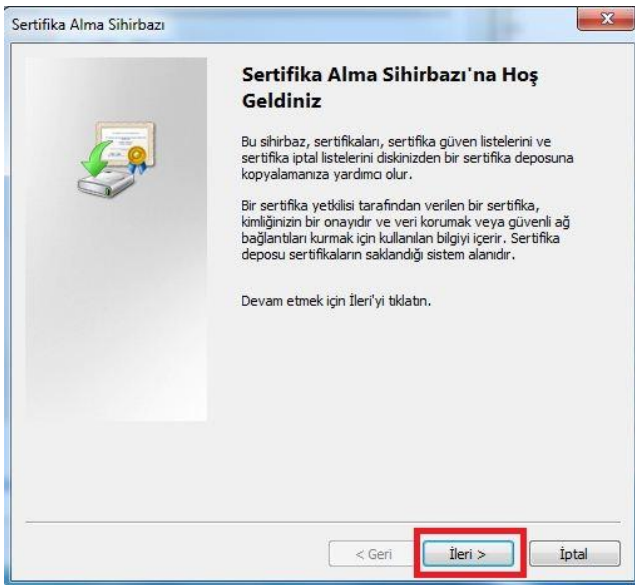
Sertifika Alma Sihirbazı

Sertifika Alma Sihirbazı'na Hoş Geldiniz

Bu sihirbaz, sertifikaları, sertifika güven listelerini ve sertifika iptal listelerini diskinizden bir sertifika deposuna kopyalamanıza yardımcı olur.

Bir sertifika yetkilisi tarafından verilen bir sertifika, kimliğinizin bir onayıdır ve veri korumak veya güvenli ağ bağlantıları kurmak için kullanılan bilgiyi içerir. Sertifika deposu sertifikaların saklandığı sistem alanıdır.

Devam etmek için İleri'yi tıklatın.

< Geri | İleri > | İptal